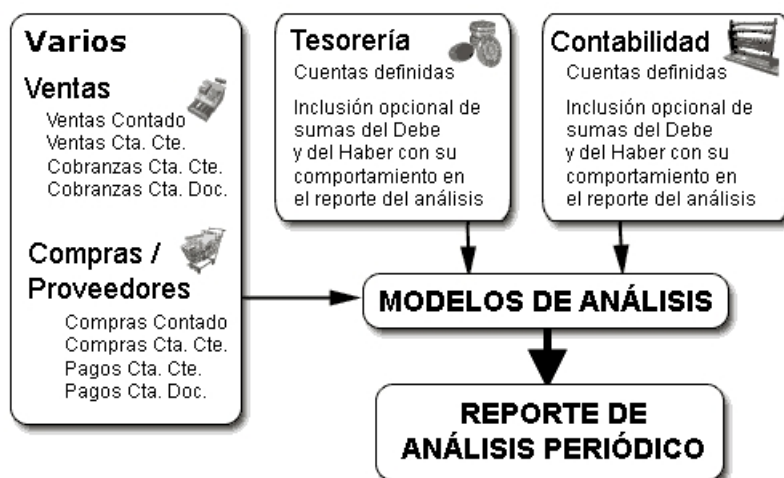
Varios

Ventas
Ventas Contado
Ventas Cta. Cte.
Cobranzas Cta. Cte.
Cobranzas Cta. Doc.

Compras / Proveedores
Compras Contado
Compras Cta. Cte.
Pagos Cta. Cte.
Pagos Cta. Doc.

Tesorería
Cuentas definidas

Inclusión opcional de sumas del Debe y del Haber con su comportamiento en el reporte del análisis

Contabilidad
Cuentas definidas

Inclusión opcional de sumas del Debe y del Haber con su comportamiento en el reporte del análisis

MODELOS DE ANÁLISIS

REPORTE DE ANÁLISIS PERIÓDICO